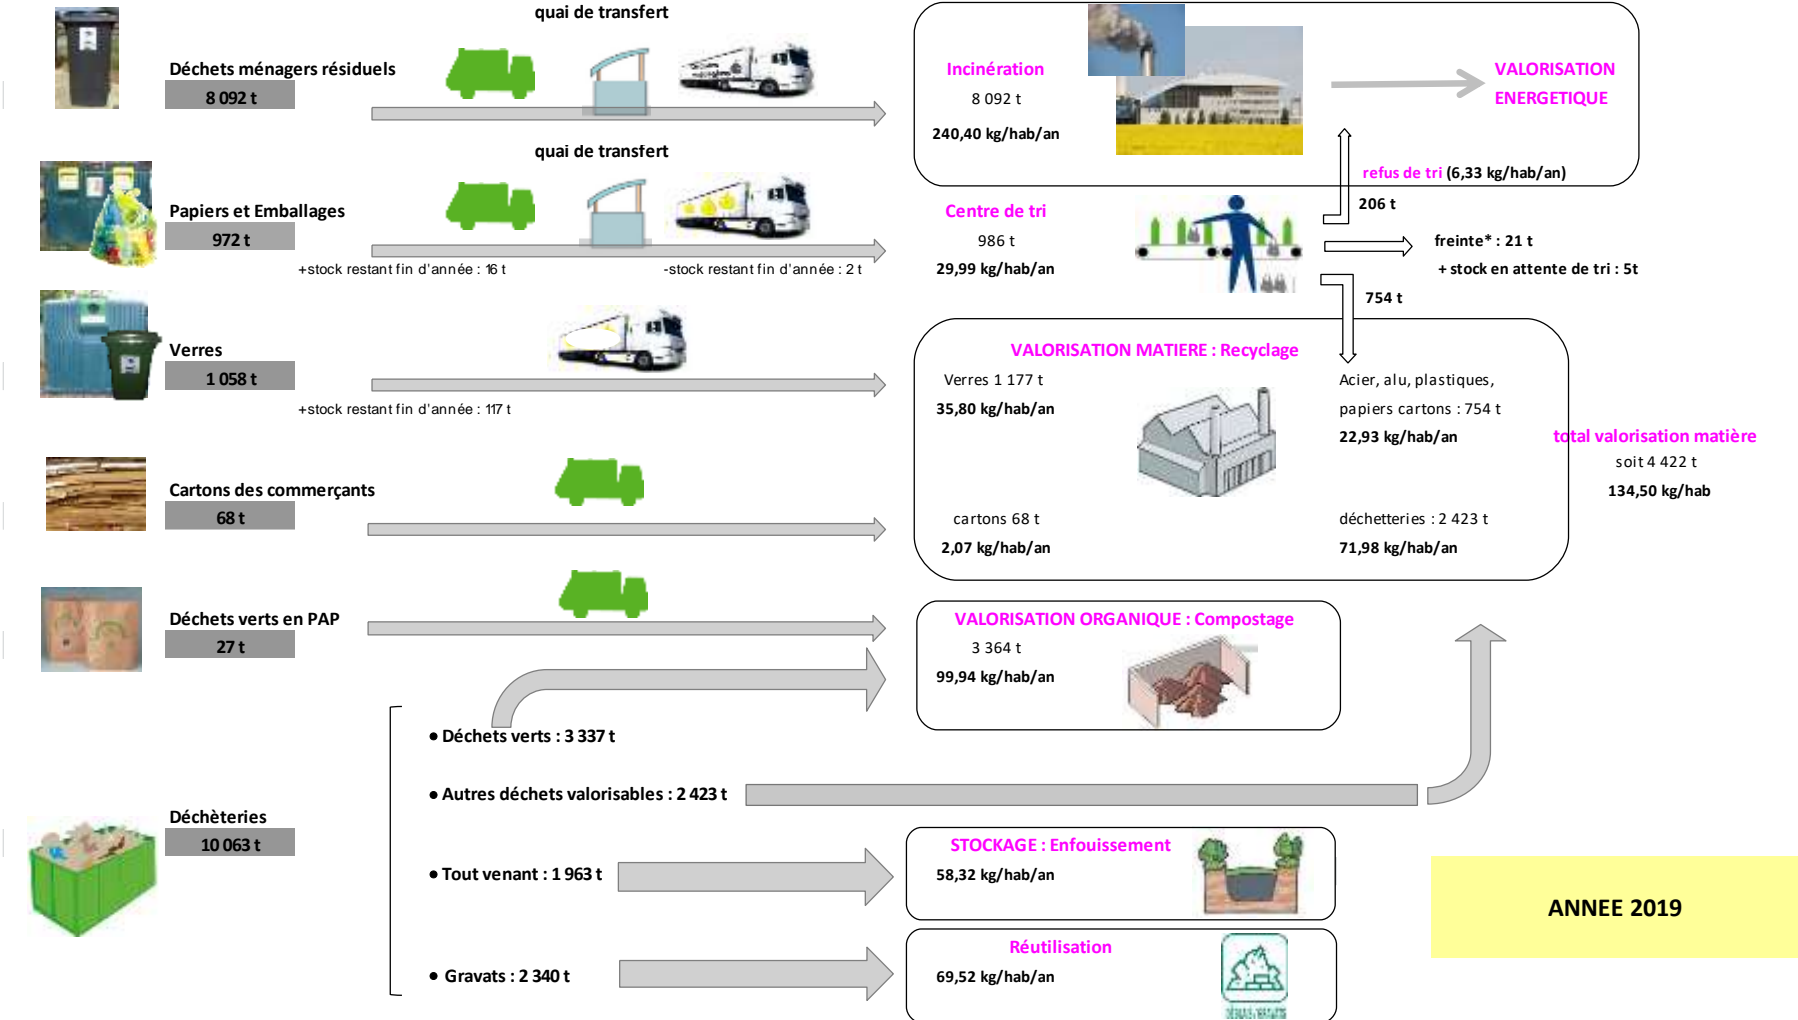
quai de transfert

Déchets ménagers résiduels
8 092 t

Incinération
8 092 t
240,40 kg/hab/an

VALORISATION ENERGETIQUE

quai de transfert

Papiers et Emballages
972 t

+stock restant fin d'année : 16 t

-stock restant fin d'année : 2 t

refus de tri (6,33 kg/hab/an)
206 t

Centre de tri
986 t
29,99 kg/hab/an

freinte* : 21 t
+ stock en attente de tri : 5t

754 t

Verres
1 058 t

+stock restant fin d'année : 117 t

VALORISATION MATIERE : Recyclage

Verres 1 177 t
35,80 kg/hab/an

Acier, alu, plastiques, papiers cartons : 754 t
22,93 kg/hab/an

total valorisation matière
soit 4 422 t
134,50 kg/hab

Cartons des commerçants
68 t

cartons 68 t
2,07 kg/hab/an

déchetteries : 2 423 t
71,98 kg/hab/an

Déchets verts en PAP
27 t

VALORISATION ORGANIQUE : Compostage
3 364 t
99,94 kg/hab/an

• Déchets verts : 3 337 t

• Autres déchets valorisables : 2 423 t

Déchèteries
10 063 t

STOCKAGE : Enfouissement
58,32 kg/hab/an

• Tout venant : 1 963 t

ANNEE 2019

Réutilisation
69,52 kg/hab/an

• Gravats : 2 340 t